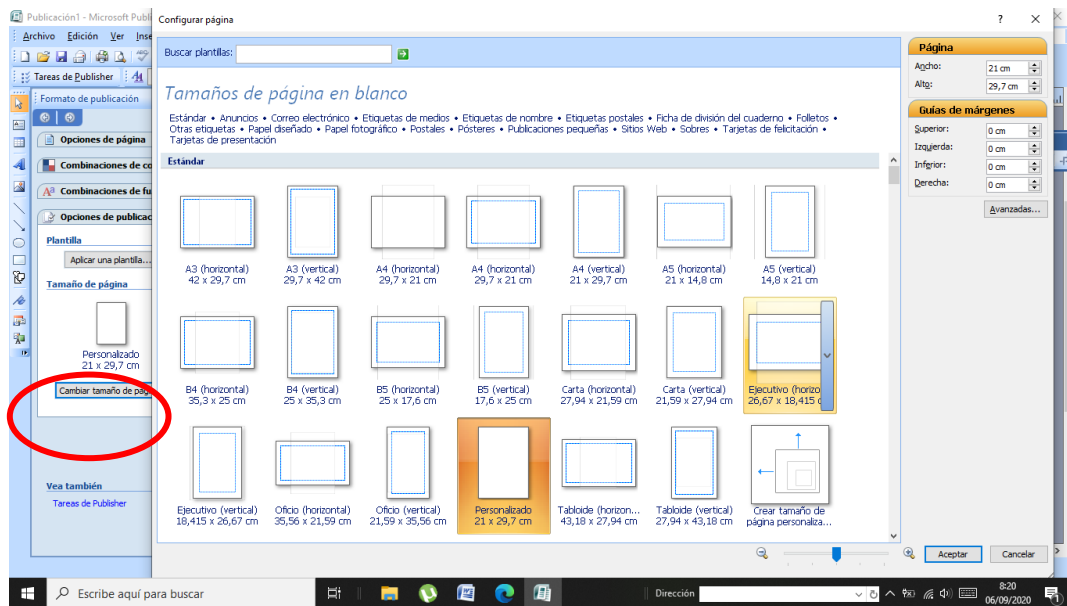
Publicación1 - Microsoft Publi
Archivo Edición Ver Inse
Tareas de Publisher
Formato de publicación
Opciones de página
Combinaciones de co
Combinaciones de fu
Opciones de publicac
Plantilla
Aplicar una plantilla...
Tamaño de página
Personalizado
21 x 29,7 cm
Cambiar tamaño de pág
Vea también
Tareas de Publisher

Configurar página
?
Buscar plantillas:
Tamaños de página en blanco
Estándar • Anuncios • Correo electrónico • Etiquetas de medios • Etiquetas de nombre • Etiquetas postales • Ficha de división del cuaderno • Folletos • Otras etiquetas • Papel diseñado • Papel fotográfico • Postales • Pósteres • Publicaciones pequeñas • Sitios Web • Sobres • Tarjetas de felicitación • Tarjetas de presentación
Estándar
A3 (horizontal)
42 x 29,7 cm
A3 (vertical)
29,7 x 42 cm
A4 (horizontal)
29,7 x 21 cm
A4 (horizontal)
29,7 x 21 cm
A4 (vertical)
21 x 29,7 cm
A5 (horizontal)
21 x 14,8 cm
A5 (vertical)
14,8 x 21 cm
B4 (horizontal)
35,3 x 25 cm
B4 (vertical)
25 x 35,3 cm
B5 (horizontal)
25 x 17,6 cm
B5 (vertical)
17,6 x 25 cm
Carta (horizontal)
27,94 x 21,59 cm
Carta (vertical)
21,59 x 27,94 cm
Ejecutivo (horizo
26,67 x 18,415 c
Ejecutivo (vertical)
18,415 x 26,67 cm
Oficio (horizontal)
35,56 x 21,59 cm
Oficio (vertical)
21,59 x 35,56 cm
Personalizado
21 x 29,7 cm
Tabloide (horizon...
43,18 x 27,94 cm
Tabloide (vertical)
27,94 x 43,18 cm
Crear tamaño de página personaliza...
Página
Ancho: 21 cm
Alto: 29,7 cm
Guías de márgenes
Superior: 0 cm
Izquierda: 0 cm
Inferior: 0 cm
Derecha: 0 cm
Avanzadas...
Aceptar
Cancelar

Escribe aquí para buscar
Dirección
8:20
06/09/2020